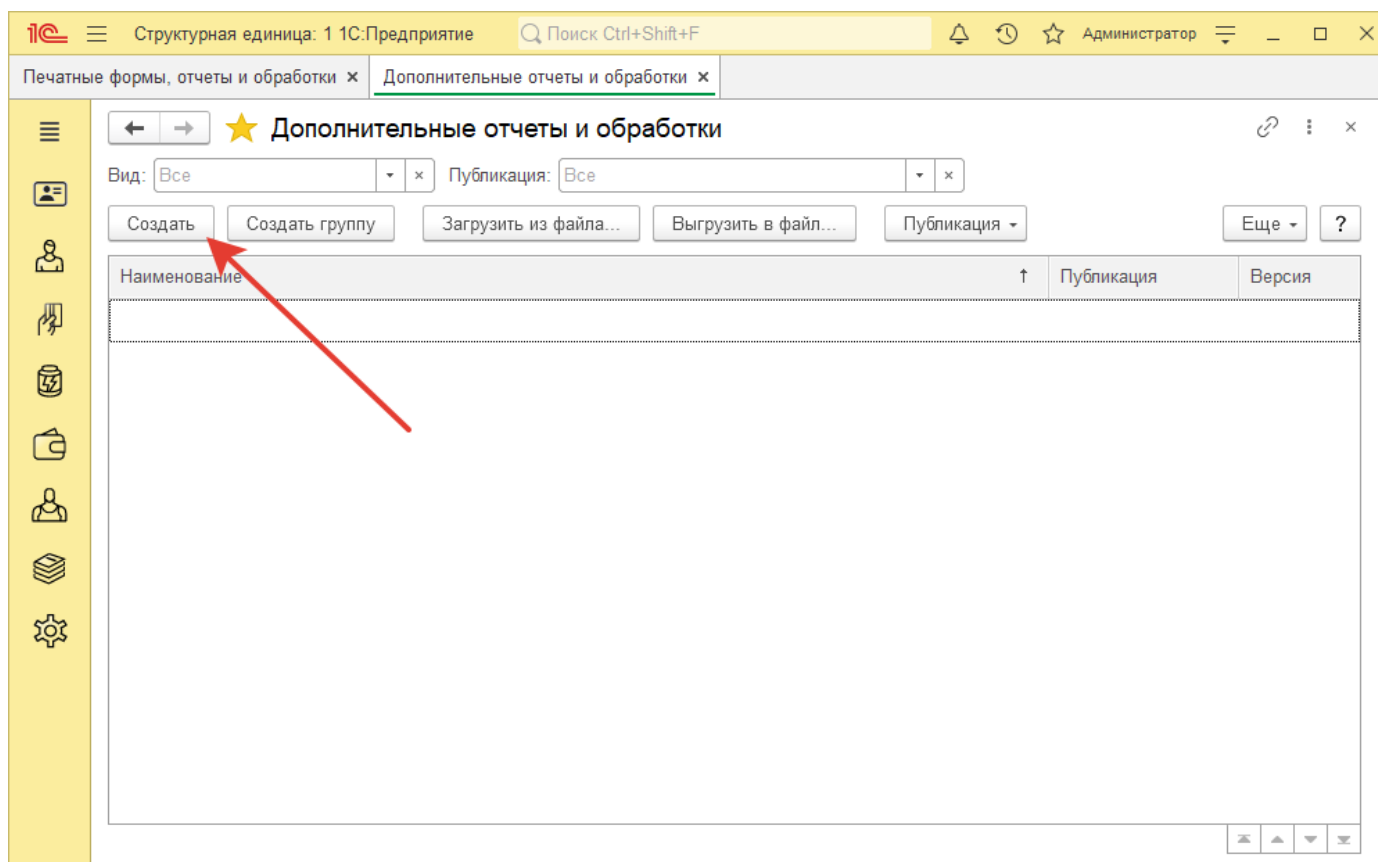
1С Структурная единица: 1 1С:Предприятие Поиск Ctrl+Shift+F Администратор

Печатные формы, отчеты и обработки × Дополнительные отчеты и обработки ×

Дополнительные отчеты и обработки

Вид: Все Публикация: Все

Создать Создать группу Загрузить из файла... Выгрузить в файл... Публикация Еще ?

| Наименование ↑ | Публикация | Версия |
|---|---|---|
| | | |